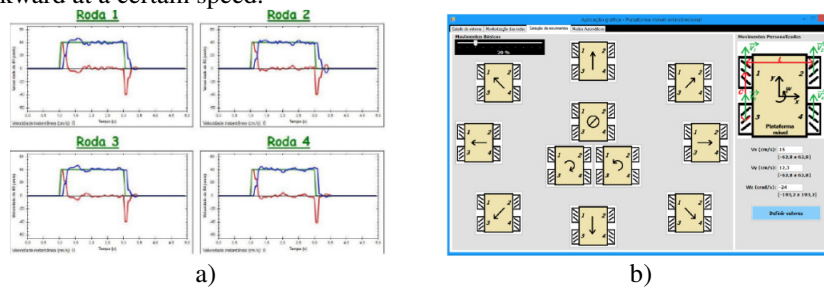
forward at a certain speed.

Roda 1

Roda 2

Roda 3

Roda 4

a)

Aplicação gráfica - Plataforma móvel omnidirecional

Movimentos Básicos

30 %

Movimentos Personalizados

Plataforma móvel

Vx (cm/s): 15
[-63,8 a 63,8]

Vy (cm/s): 12,3
[-63,8 a 63,8]

Wz (grad/s): -24
[-191,3 a 191,3]

Definir valores

b)